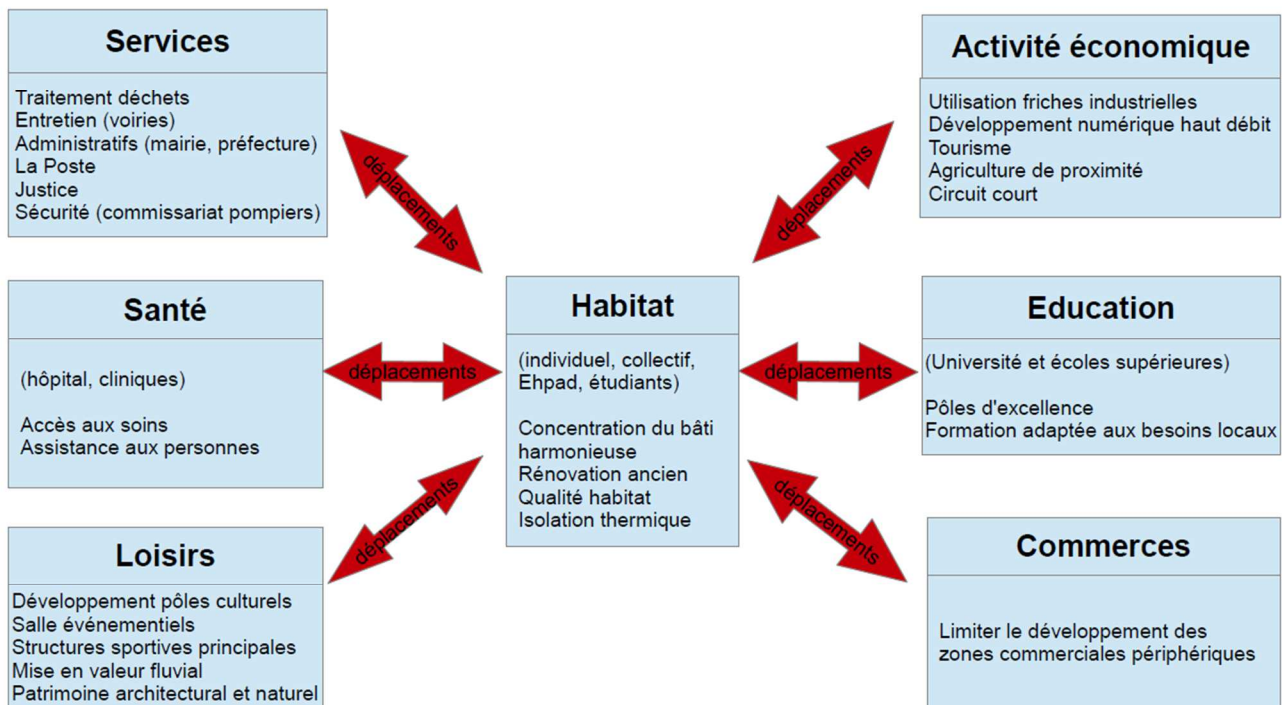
Services

Traitement déchets
Entretien (voiries)
Administratifs (mairie, préfecture)
La Poste
Justice
Sécurité (commissariat pompiers)

déplacements

Activité économique

Utilisation friches industrielles
Développement numérique haut débit
Tourisme
Agriculture de proximité
Circuit court

déplacements

Santé

(hôpital, cliniques)

Accès aux soins
Assistance aux personnes

déplacements

Habitat

(individuel, collectif, Ehpad, étudiants)

Concentration du bâti harmonieuse
Rénovation ancien
Qualité habitat
Isolation thermique

déplacements

Education

(Université et écoles supérieures)

Pôles d'excellence
Formation adaptée aux besoins locaux

déplacements

Loisirs

Développement pôles culturels
Salle événementiels
Structures sportives principales
Mise en valeur fluvial
Patrimoine architectural et naturel

déplacements

Commerces

Limiter le développement des zones commerciales périphériques